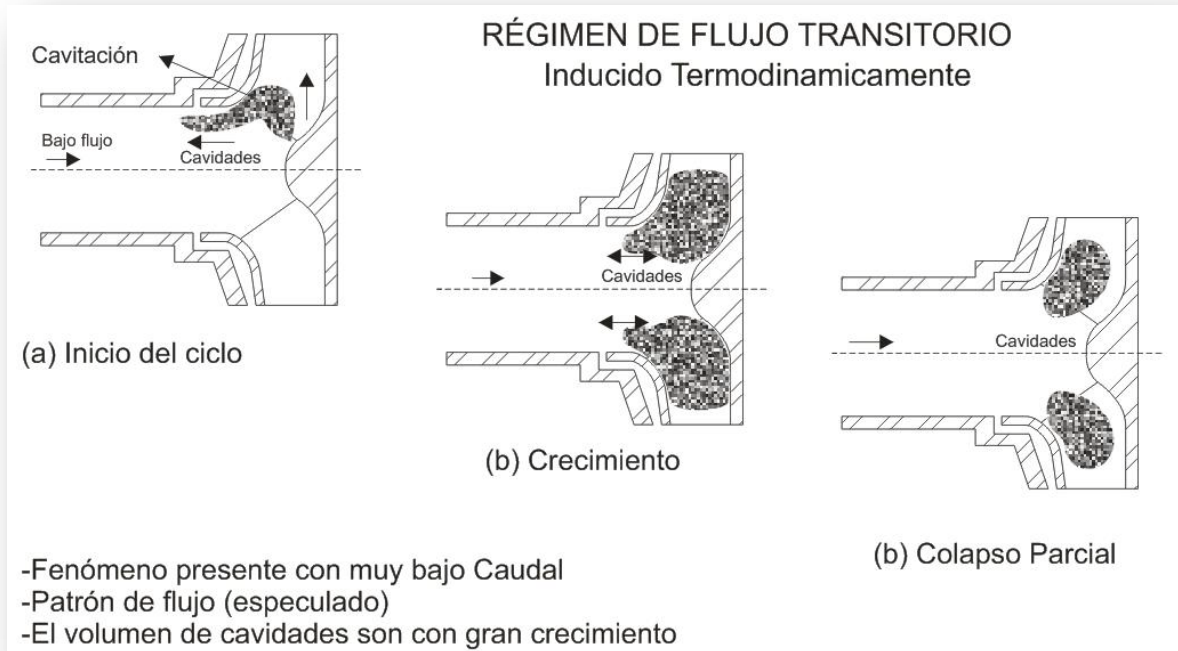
RÉGIMEN DE FLUJO TRANSITORIO
Inducido Termodinamicamente

Cavitación

Bajo flujo

Cavidades

(a) Inicio del ciclo

Cavidades

(b) Crecimiento

Cavidades

(b) Colapso Parcial

-Fenómeno presente con muy bajo Caudal
-Patrón de flujo (especulado)
-El volumen de cavidades son con gran crecimiento